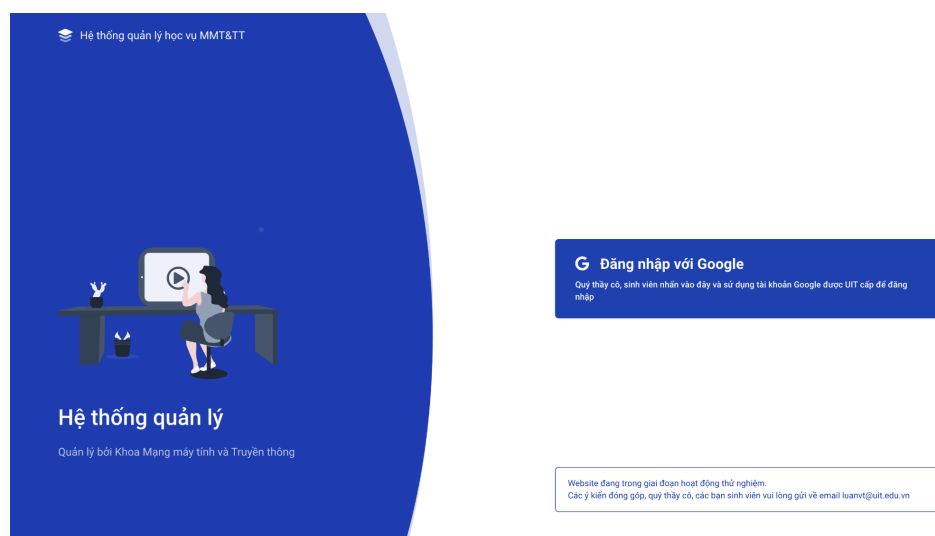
Hệ thống quản lý học vụ MMT&TT

Hệ thống quản lý

Quản lý bởi Khoa Mạng máy tính và Truyền thông

G Đăng nhập với Google

Quý thầy cô, sinh viên nhấn vào đây và sử dụng tài khoản Google được UIT cấp để đăng nhập

Website đang trong giai đoạn hoạt động thử nghiệm.
Các ý kiến đóng góp, quý thầy cô, các bạn sinh viên vui lòng gửi về email luanvt@uit.edu.vn